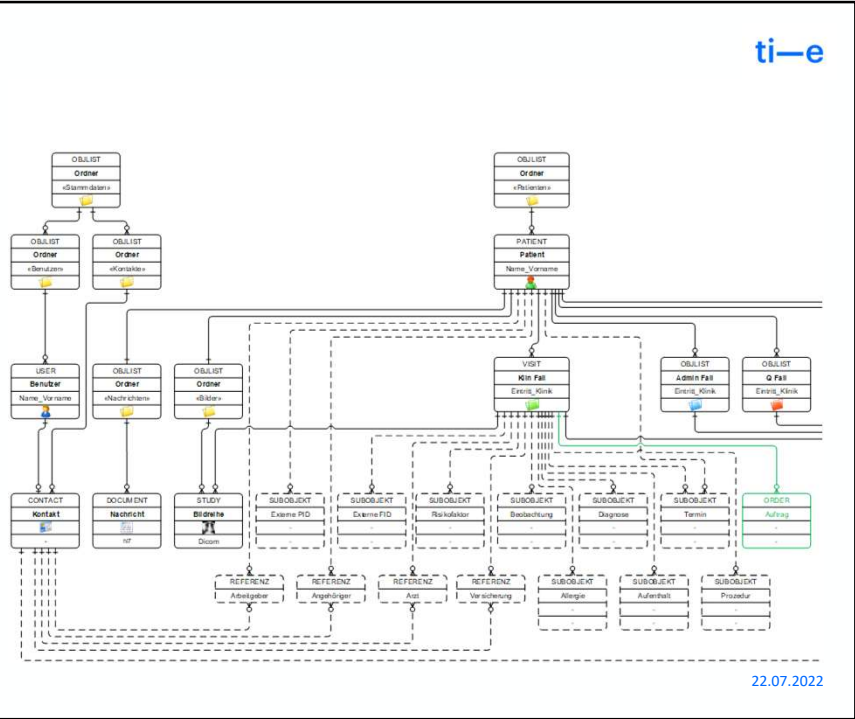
ti—e

OBJLIST
Ordner
«Stammdaten»

OBJLIST
Ordner
«Benutzer»

OBJLIST
Ordner
«Kontakte»

USER
Benutzer
Name_Vorname

OBJLIST
Ordner
«Nachrichten»

OBJLIST
Ordner
«Bilder»

CONTACT
Kontakt
-

DOCUMENT
Nachricht
h7

STUDY
Bildreihe
Dicom

OBJLIST
Ordner
«Patienten»

PATIENT
Patient
Name_Vorname

VISIT
Klin Fall
Eintritt_Klinik

OBJLIST
Admin Fall
Eintritt_Klinik

OBJLIST
Q Fall
Eintritt_Klinik

SUBOBJEKT
Externe PID
-

SUBOBJEKT
Externe FID
-

SUBOBJEKT
Risikofaktor
-

SUBOBJEKT
Beobachtung
-

SUBOBJEKT
Diagnose
-

SUBOBJEKT
Termin
-

ORDER
Auftrag
-

REFERENZ
Arbeitgeber

REFERENZ
Angehöriger

REFERENZ
Arzt

REFERENZ
Versicherung

SUBOBJEKT
Allergie
-

SUBOBJEKT
Aufenthalt
-

SUBOBJEKT
Prozedur
-

22.07.2022